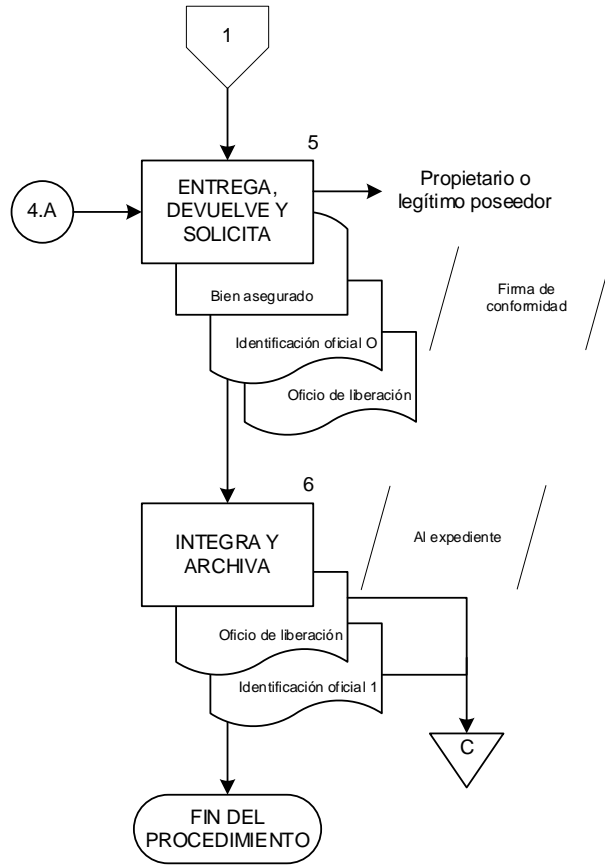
1

5

4.A

ENTREGA, DEVUELVE Y SOLICITA

Propietario o legítimo poseedor

Bien asegurado

Firma de conformidad

Identificación oficial O

Oficio de liberación

6

INTEGRA Y ARCHIVA

Al expediente

Oficio de liberación

Identificación oficial 1

C

FIN DEL PROCEDIMIENTO